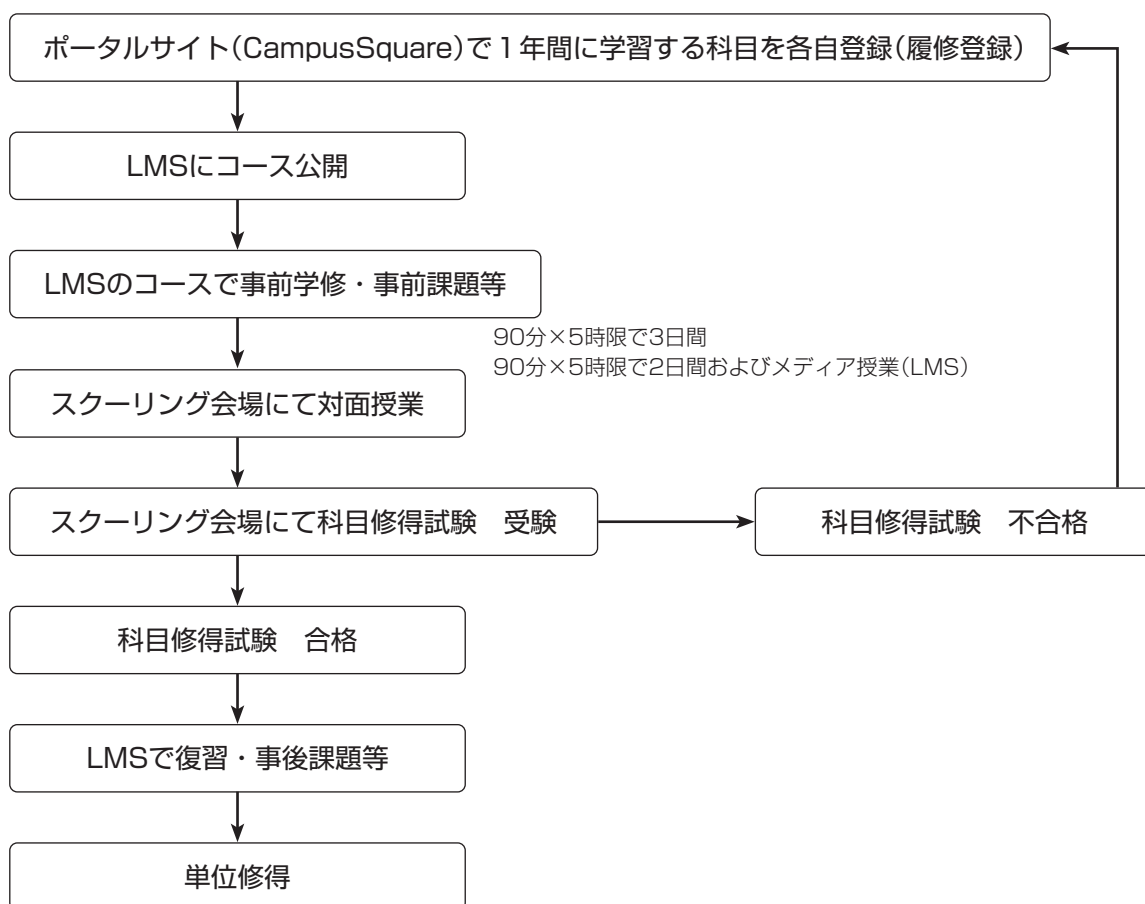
ポータルサイト(CampusSquare)で１年間に学習する科目を各自登録(履修登録)

LMSにコース公開

LMSのコースで事前学修・事前課題等

90分×5時限で3日間
90分×5時限で2日間およびメディア授業(LMS)

スクーリング会場にて対面授業

スクーリング会場にて科目修得試験　受験

科目修得試験　不合格

科目修得試験　合格

LMSで復習・事後課題等

単位修得